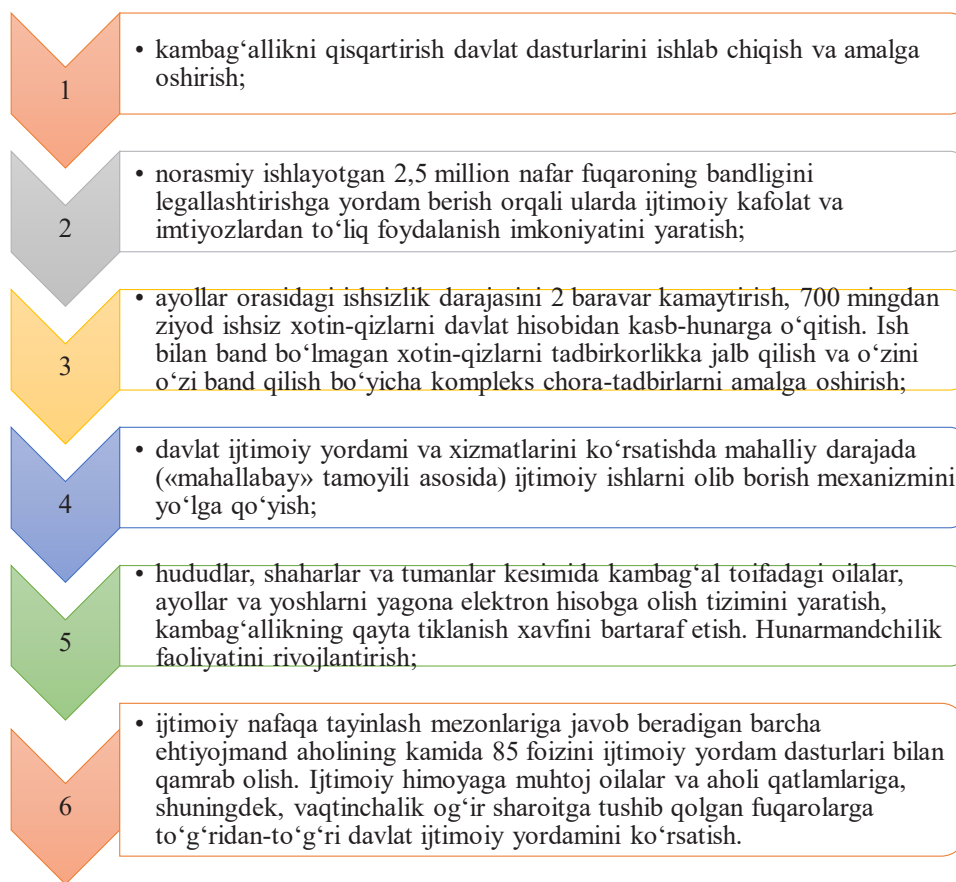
1

• kambag‘allikni qisqartirish davlat dasturlarini ishlab chiqish va amalga oshirish;

2

• norasmiy ishlayotgan 2,5 million nafar fuqaroning bandligini legallashtirishga yordam berish orqali ularda ijtimoiy kafolat va imtiyozlardan to‘liq foydalanish imkoniyatini yaratish;

3

• ayollar orasidagi ishsizlik darajasini 2 baravar kamaytirish, 700 mingdan ziyod ishsiz xotin-qizlarni davlat hisobidan kasb-hunarga o‘qitish. Ish bilan band bo‘lmagan xotin-qizlarni tadbirkorlikka jalb qilish va o‘zini o‘zi band qilish bo‘yicha kompleks chora-tadbirlarni amalga oshirish;

4

• davlat ijtimoiy yordami va xizmatlarini ko‘rsatishda mahalliy darajada («mahallabay» tamoyili asosida) ijtimoiy ishlarni olib borish mexanizmini yo‘lga qo‘yish;

5

• hududlar, shaharlar va tumanlar kesimida kambag‘al toifadagi oilalar, ayollar va yoshlarni yagona elektron hisobga olish tizimini yaratish, kambag‘allikning qayta tiklanish xavfini bartaraf etish. Hunarmandchilik faoliyatini rivojlantirish;

6

• ijtimoiy nafaqa tayinlash mezonlariga javob beradigan barcha ehtiyojmand aholining kamida 85 foizini ijtimoiy yordam dasturlari bilan qamrab olish. Ijtimoiy himoyaga muhtoj oilalar va aholi qatlamlariga, shuningdek, vaqtinchalik og‘ir sharoitga tushib qolgan fuqarolarga to‘g‘ridan-to‘g‘ri davlat ijtimoiy yordamini ko‘rsatish.